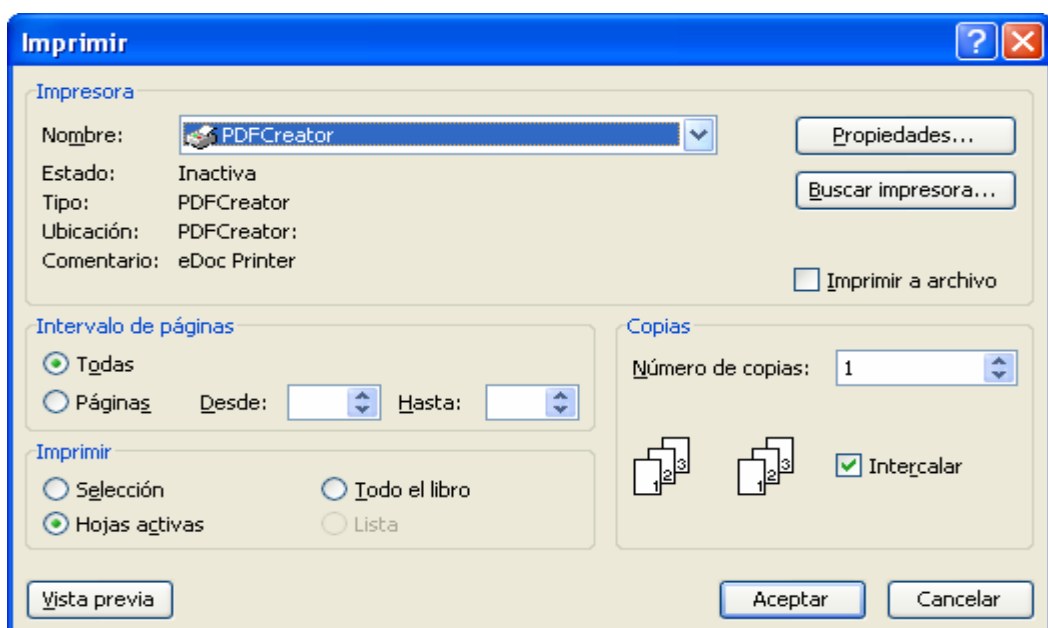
Imprimir

Impresora

Nombre: PDFCreator

Propiedades...

Estado: Inactiva

Tipo: PDFCreator

Buscar impresora...

Ubicación: PDFCreator:

Comentario: eDoc Printer

Imprimir a archivo

Intervalo de páginas

Todas

Páginas Desde: Hasta:

Copias

Número de copias: 1

Imprimir

Selección

Todo el libro

Hojas activas

Lista

1 2 3

1 2 3

Intercalar

Vista previa

Aceptar

Cancelar